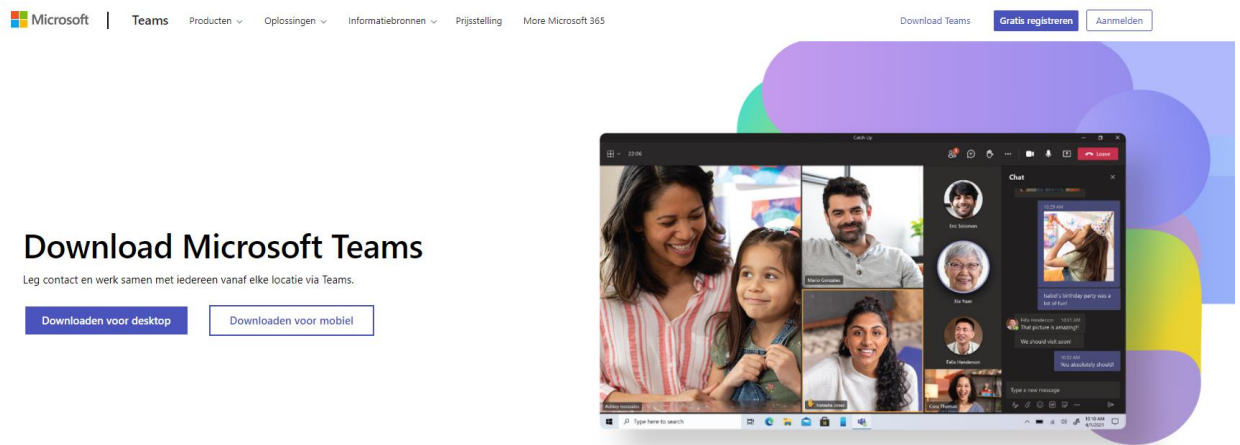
Microsoft | Teams Producten Oplossingen Informatiebronnen Prijsstelling More Microsoft 365 Download Teams Gratis registreren Aanmelden

Download Microsoft Teams

Leg contact en werk samen met iedereen vanaf elke locatie via Teams.

Downloaden voor desktop

Downloaden voor mobiel

Catch Up

22:06

Leave

Chat

Eric Solomon

Xia Yuan

Felix Henderson

Mario Gonzalez

Isabel's birthday party was a lot of fun!

Felix Henderson

That picture is amazing!!

We should visit soon!

You absolutely should!

Type a new message

Type here to search

Cora Thomas

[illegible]